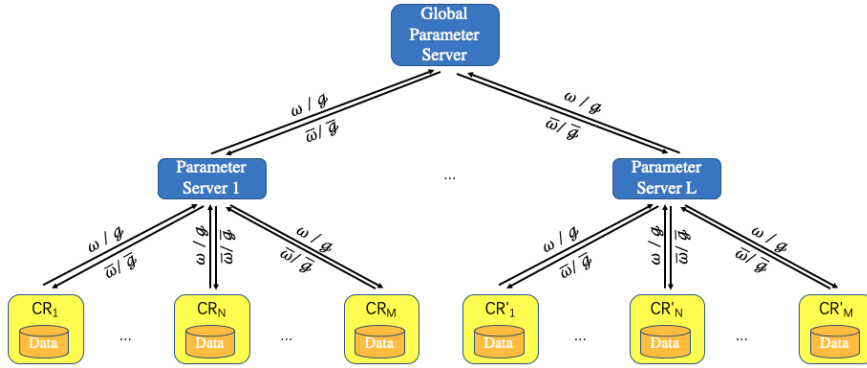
Global Parameter Server

$\omega$ / $g$

$\overline{\omega}$ / $\overline{g}$

$\omega$ / $g$

$\overline{\omega}$ / $\overline{g}$

Parameter Server 1

...

Parameter Server L

$\omega$ / $g$

$\overline{\omega}$ / $\overline{g}$

$\omega$ / $g$

$\overline{\omega}$ / $\overline{g}$

$\omega$ / $g$

$\overline{\omega}$ / $\overline{g}$

$\omega$ / $g$

$\overline{\omega}$ / $\overline{g}$

$\omega$ / $g$

$\overline{\omega}$ / $\overline{g}$

$\omega$ / $g$

$\overline{\omega}$ / $\overline{g}$

CR$_1$ Data

...

CR$_N$ Data

...

CR$_M$ Data

CR'$_1$ Data

...

CR'$_N$ Data

...

CR'$_M$ Data